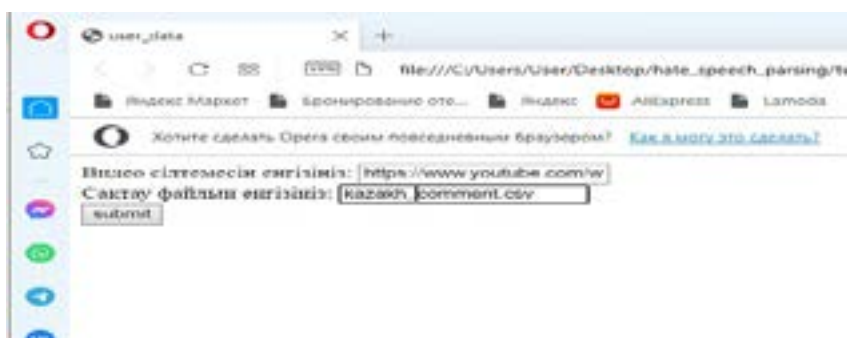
user_data

file:///C:/Users/User/Desktop/hate_speech_parsing/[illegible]

Яндекс Маркет  Бронирование оте...  Яндекс  AliExpress  Lamoda

Хотите сделать Opera своим повседневным браузером?  Как я могу это сделать?

Видео сілтемесін енгізіңіз: https://www.youtube.com/w
Сақтау файлын енгізіңіз: kazakh_comment.csv
submit